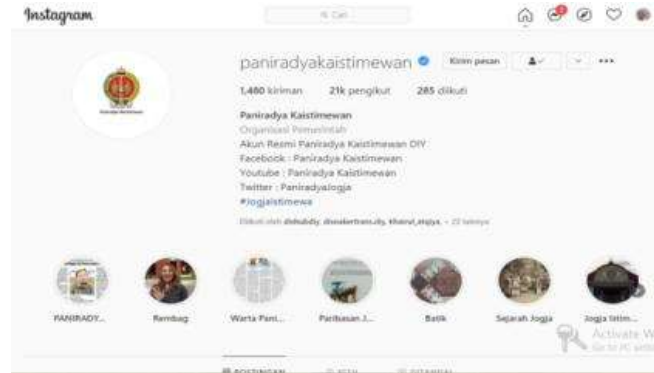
Instagram

Cari

paniradyakaistimewan

Kirim pesan

1.480 kiriman 21k pengikut 285 diikuti

Paniradya Kaistimewan
Organisasi Pemerintah
Akun Resmi Paniradya Kaistimewan DIY
Facebook : Paniradya Kaistimewan
Youtube : Paniradya Kaistimewan
Twitter : Paniradyajogja
#jogjaistimewa

Diikuti oleh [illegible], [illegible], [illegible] + 22 lainnya

PANIRADY... Rembug Warta Pani... Paribasan J... Batik Sejarah Jogja Jogja Istim...

Activate W
Go to PC setti

POSTINGAN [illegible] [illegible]